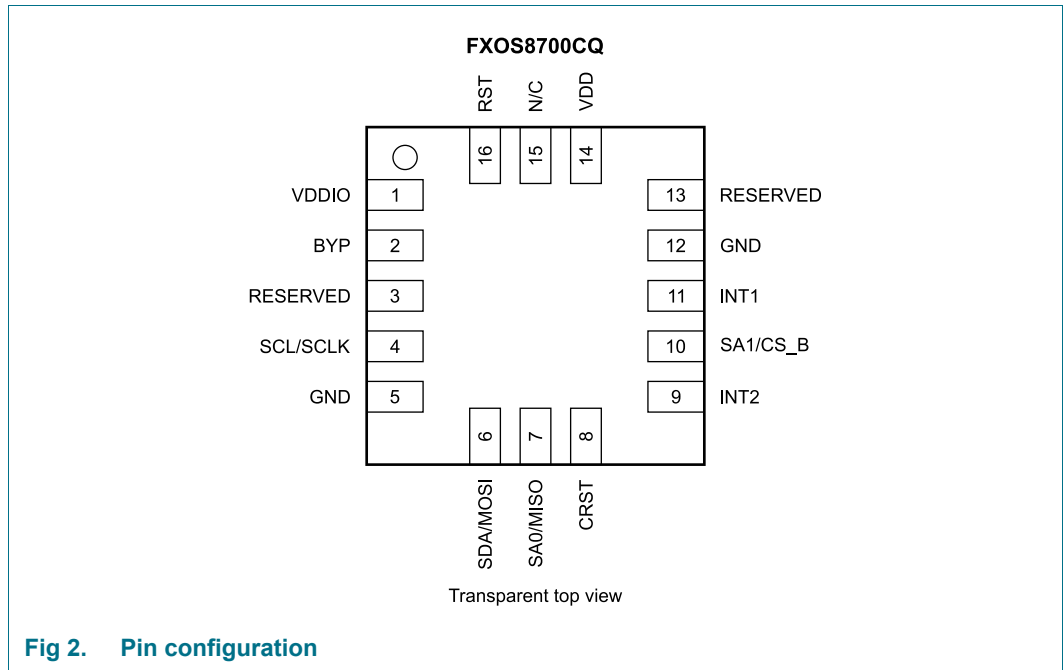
FXOS8700CQ

RST
N/C
VDD

16
15
14

VDDIO 1
BYP 2
RESERVED 3
SCL/SCLK 4
GND 5

13 RESERVED
12 GND
11 INT1
10 SA1/CS_B
9 INT2

6
7
8

SDA/MOSI
SA0/MISO
CRST

Transparent top view

Fig 2. Pin configuration